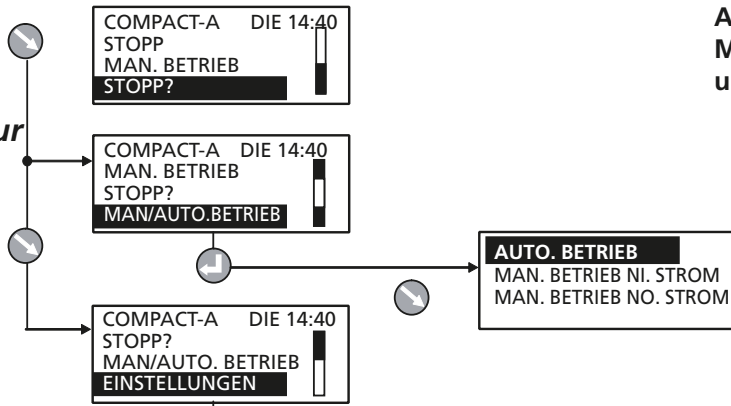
COMPACT-A DIE 14:40
STOPP
MAN. BETRIEB
STOPP?

ur

COMPACT-A DIE 14:40
MAN. BETRIEB
STOPP?
MAN/AUTO.BETRIEB

COMPACT-A DIE 14:40
STOPP?
MAN/AUTO. BETRIEB
EINSTELLUNGEN

AUTO. BETRIEB
MAN. BETRIEB NI. STROM
MAN. BETRIEB NO. STROM

A
M
u